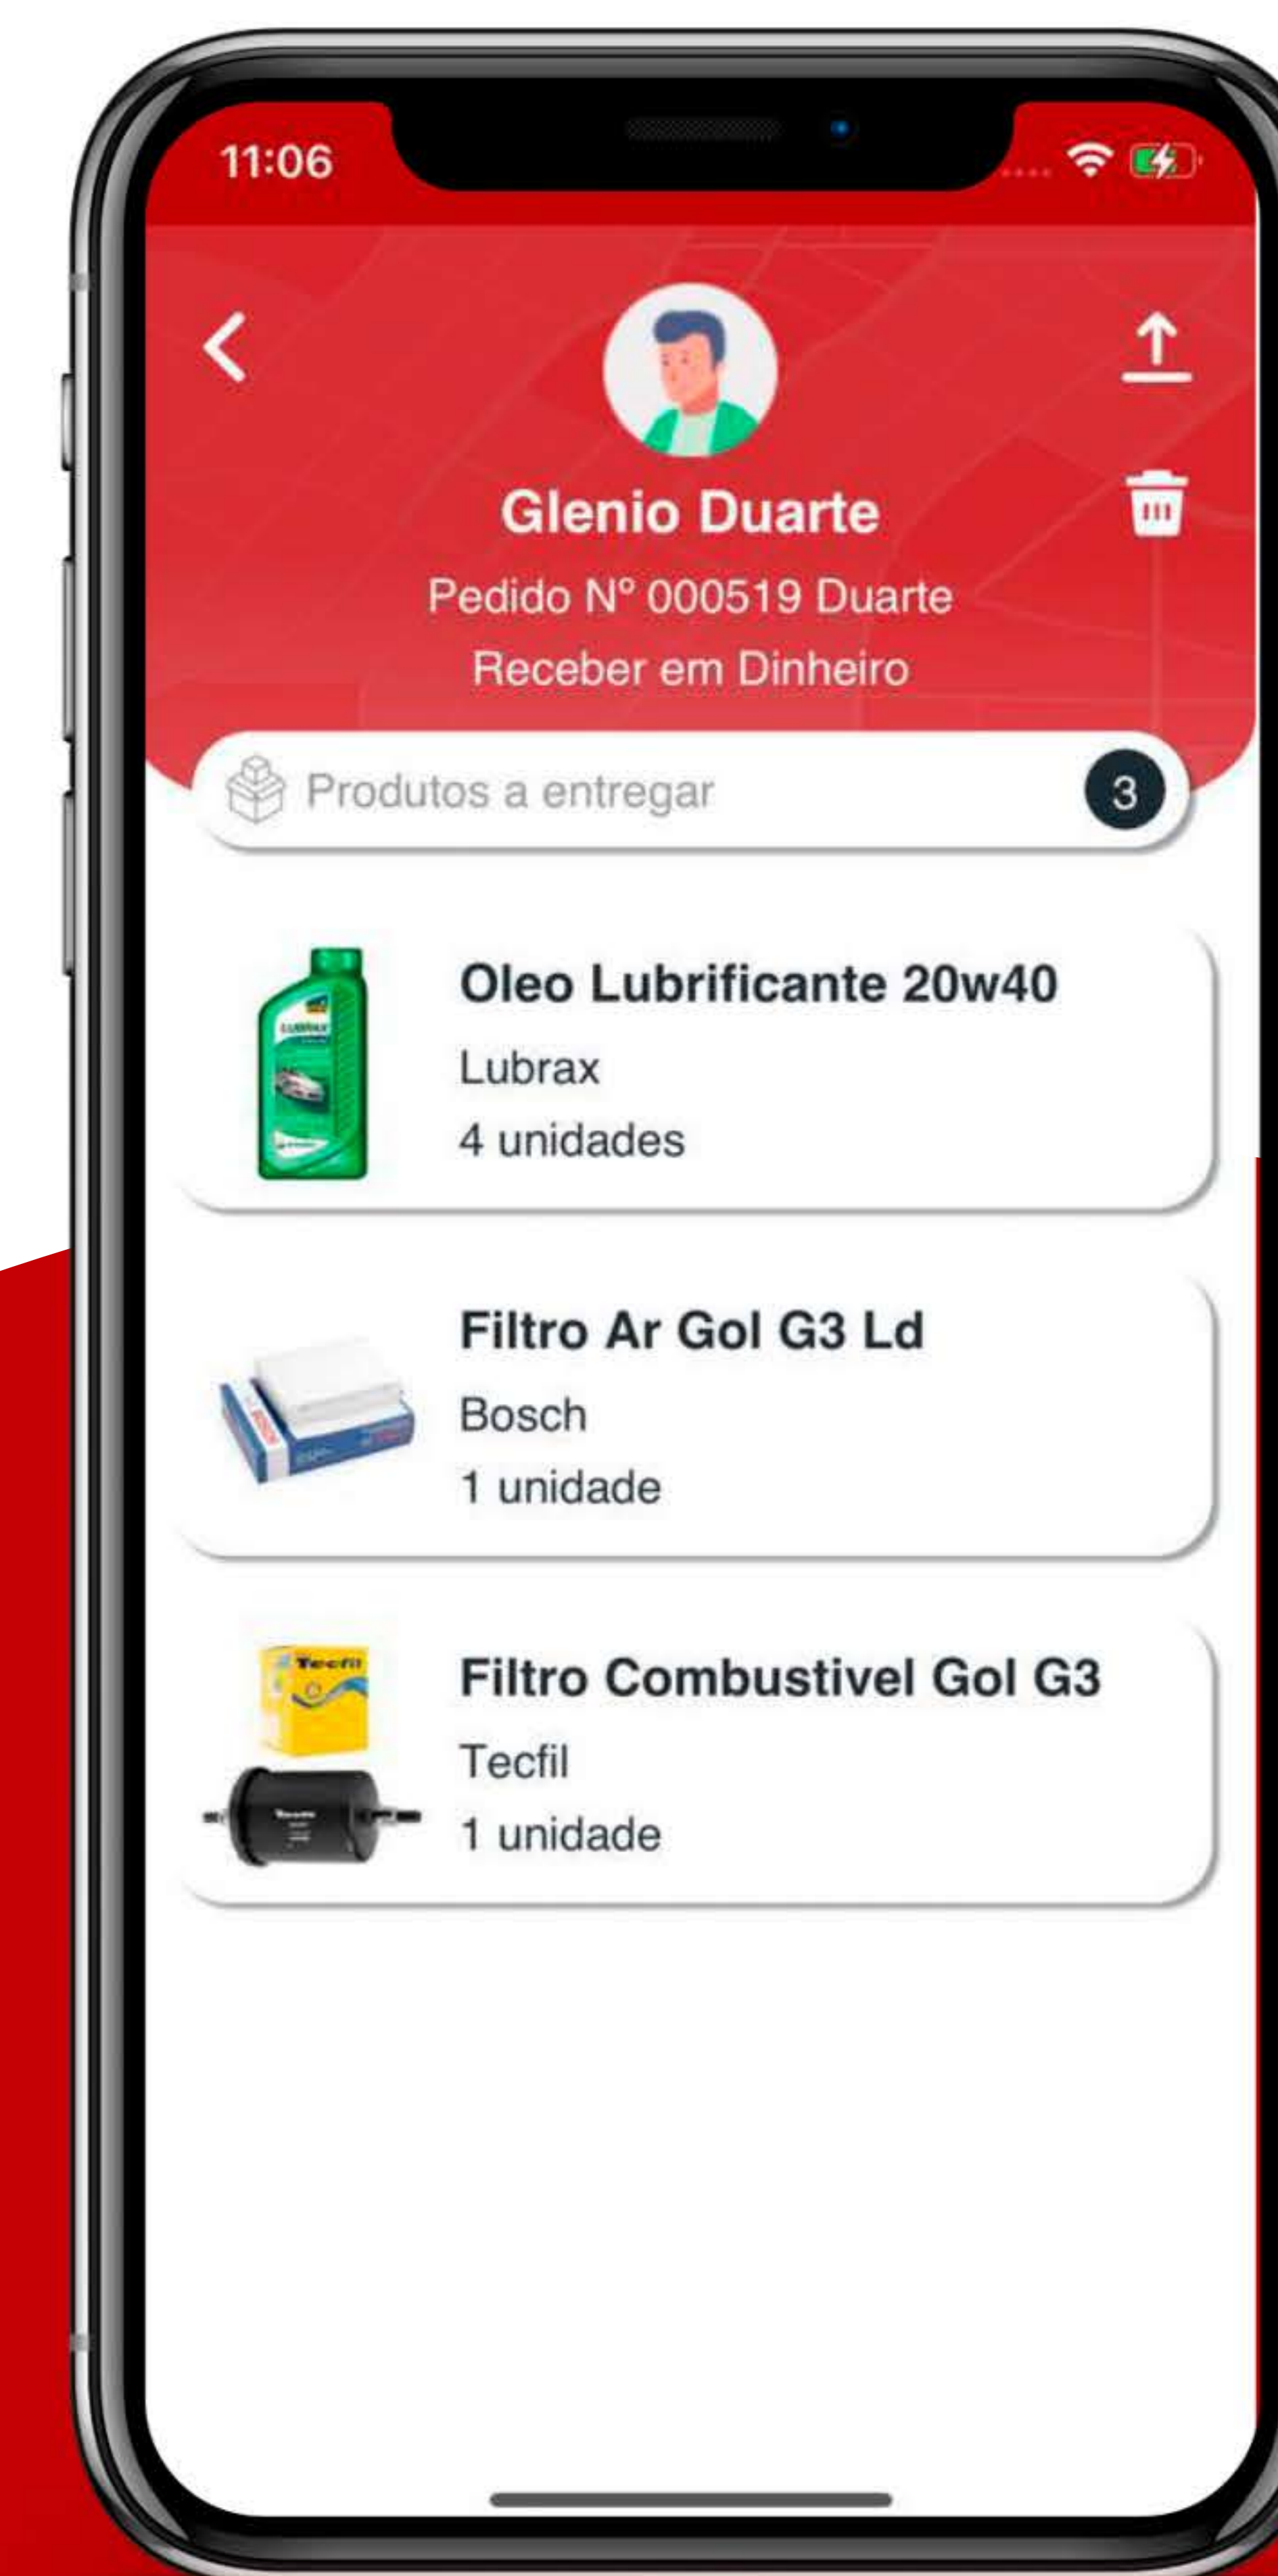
11:06

Glenio Duarte

Pedido Nº 000519 Duarte

Receber em Dinheiro

Produtos a entregar 3

Oleo Lubrificante 20w40
Lubrax
4 unidades

Filtro Ar Gol G3 Ld
Bosch
1 unidade

Filtro Combustivel Gol G3
Tecfil
1 unidade